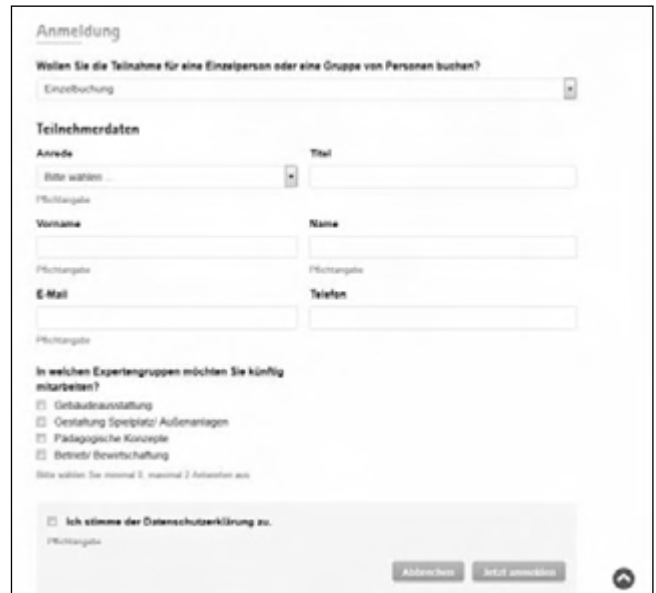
Anmeldung

Wollen Sie die Teilnahme für eine Einzelperson oder eine Gruppe von Personen buchen?

Einzelbuchung

Teilnehmerdaten

Anrede

Bitte wählen ...

Pflichtangabe

Titel

Vorname

Pflichtangabe

Name

Pflichtangabe

E-Mail

Pflichtangabe

Telefon

In welchen Expertengruppen möchten Sie künftig mitarbeiten?

Gebäudeausstattung

Gestaltung Spielplatz/ Außenanlagen

Pädagogische Konzepte

Betrieb/ Bewirtschaftung

Bitte wählen Sie minimal 0, maximal 2 Antworten aus

Ich stimme der Datenschutzerklärung zu.

Pflichtangabe

Abbrechen

Jetzt anmelden